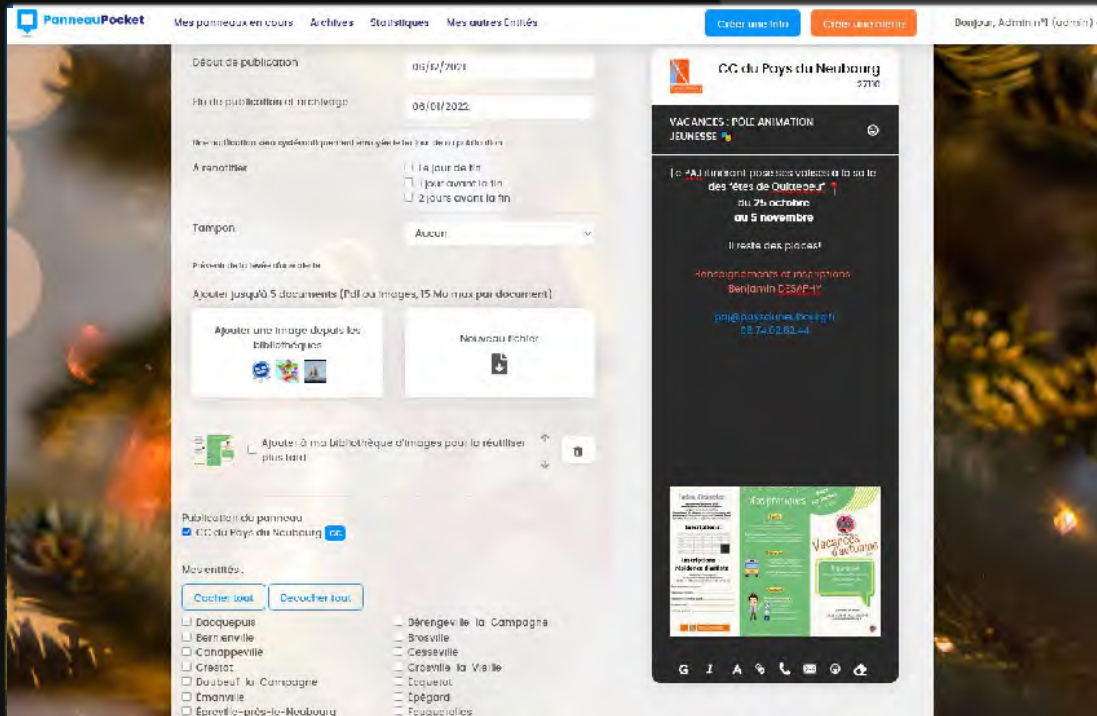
PanneauPocket Mes panneaux en cours Archives Statistiques Mes autres Entités Créer une info Créer une alerte Bonjour, Admin n°1 (admin)

Début de publication 06/12/2021

Fin de publication et archivage 06/01/2022

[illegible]

À renotifier
☐ Le jour de fin
☐ 1 jour avant la fin
☐ 2 jours avant la fin

Tampon Aucun

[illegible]

Ajouter jusqu'à 5 documents (Pdf ou images, 15 Mo max par document)

Ajouter une image depuis les bibliothèques

Nouveau fichier

☐ Ajouter à ma bibliothèque d'images pour la réutiliser plus tard

Publication du panneau
☑ CC du Pays du Neubourg CC

Mes entités :

Cocher tout Decocher tout

☐ Bacquepuis
☐ Bernienville
☐ Canappeville
☐ Crestot
☐ Daubeuf la Campagne
☐ Emanville
☐ Epreville-près-le-Neubourg
☐ Bérengeville la Campagne
☐ Brosville
☐ Cesseville
☐ Crosville la Vieille
☐ Ecquetot
☐ Epégard
☐ Feuguerolles

CC du Pays du Neubourg
27110

VACANCES : PÔLE ANIMATION JEUNESSE

Le PAJ itinérant posera ses valises à la salle des fêtes de Quittebeuf
du 25 octobre
au 5 novembre

Il reste des places!

Renseignements et inscriptions
Benjamin DESAPHY

paj@paysduneubourg.fr
06.74.02.82.44

Vacances d'automne

G I A